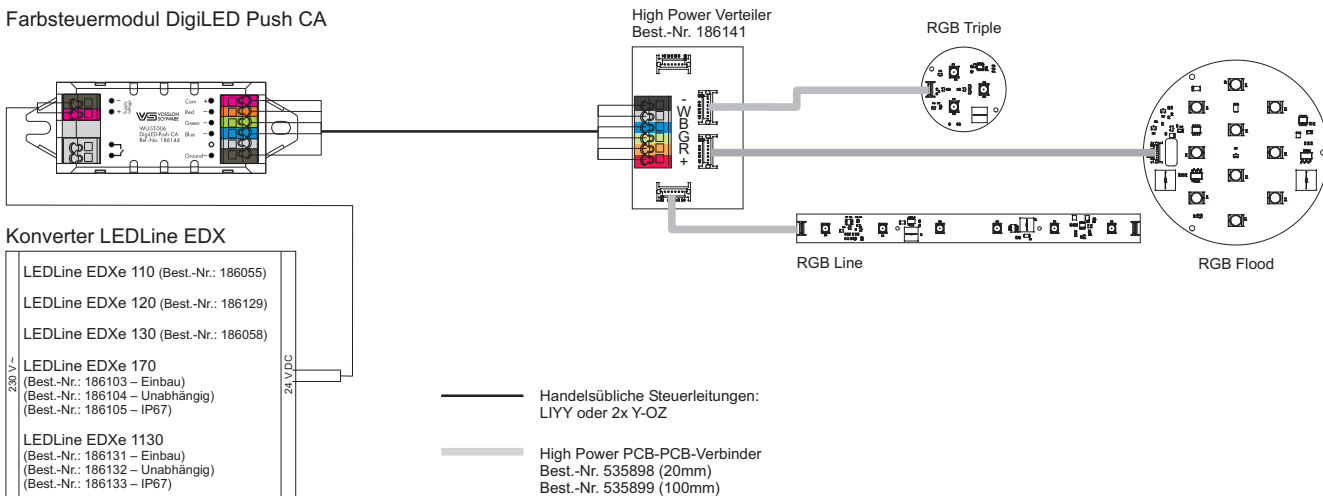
Farbsteuermodul DigiLED Push CA

Com
Red
Green
Blue
Ground

VOSSLOH SCHWABE

WULST006
DigiLED Push CA
Ref.-No. 186146

High Power Verteiler
Best.-Nr. 186141

-
W
B
G
R
+

RGB Triple

RGB Flood

RGB Line

Konverter LEDLine EDX

LEDLine EDXe 110 (Best.-Nr.: 186055)

LEDLine EDXe 120 (Best.-Nr.: 186129)

LEDLine EDXe 130 (Best.-Nr.: 186058)

LEDLine EDXe 170
(Best.-Nr.: 186103 – Einbau)
(Best.-Nr.: 186104 – Unabhängig)
(Best.-Nr.: 186105 – IP67)

LEDLine EDXe 1130
(Best.-Nr.: 186131 – Einbau)
(Best.-Nr.: 186132 – Unabhängig)
(Best.-Nr.: 186133 – IP67)

230 V~

24 VDC

Handelsübliche Steuerleitungen:
LIYY oder 2x Y-OZ

High Power PCB-PCB-Verbinder
Best.-Nr. 535898 (20mm)
Best.-Nr. 535899 (100mm)